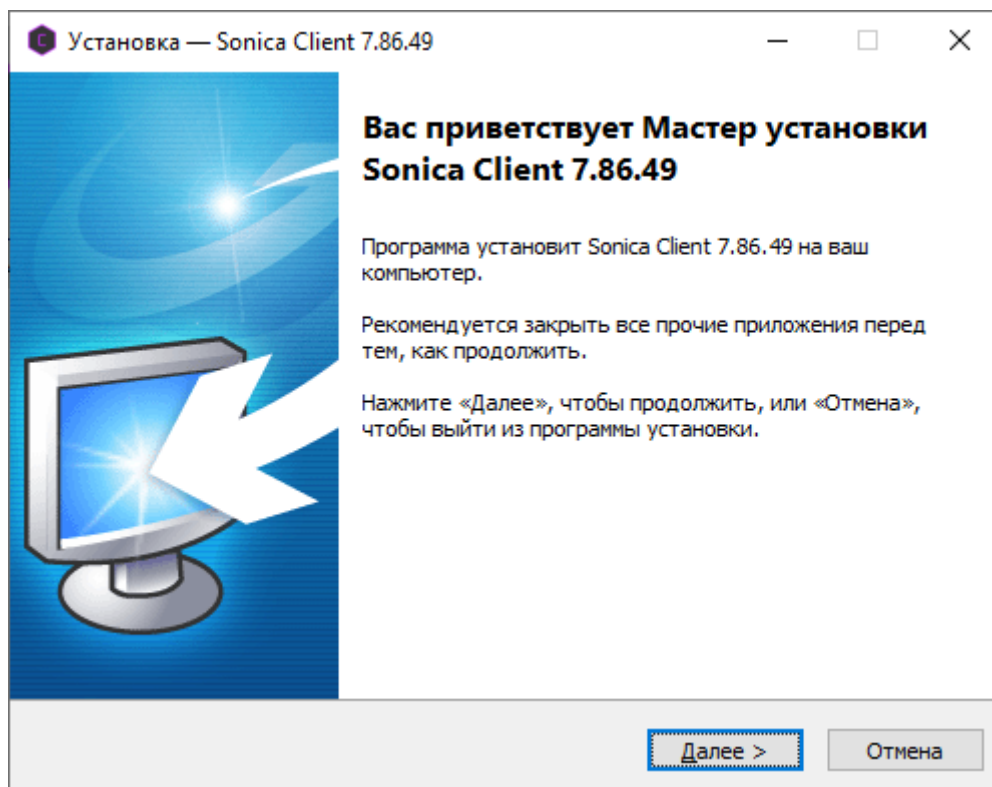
Установка — Sonica Client 7.86.49

Вас приветствует Мастер установки Sonica Client 7.86.49

Программа установит Sonica Client 7.86.49 на ваш компьютер.

Рекомендуется закрыть все прочие приложения перед тем, как продолжить.

Нажмите «Далее», чтобы продолжить, или «Отмена», чтобы выйти из программы установки.

Далее >

Отмена